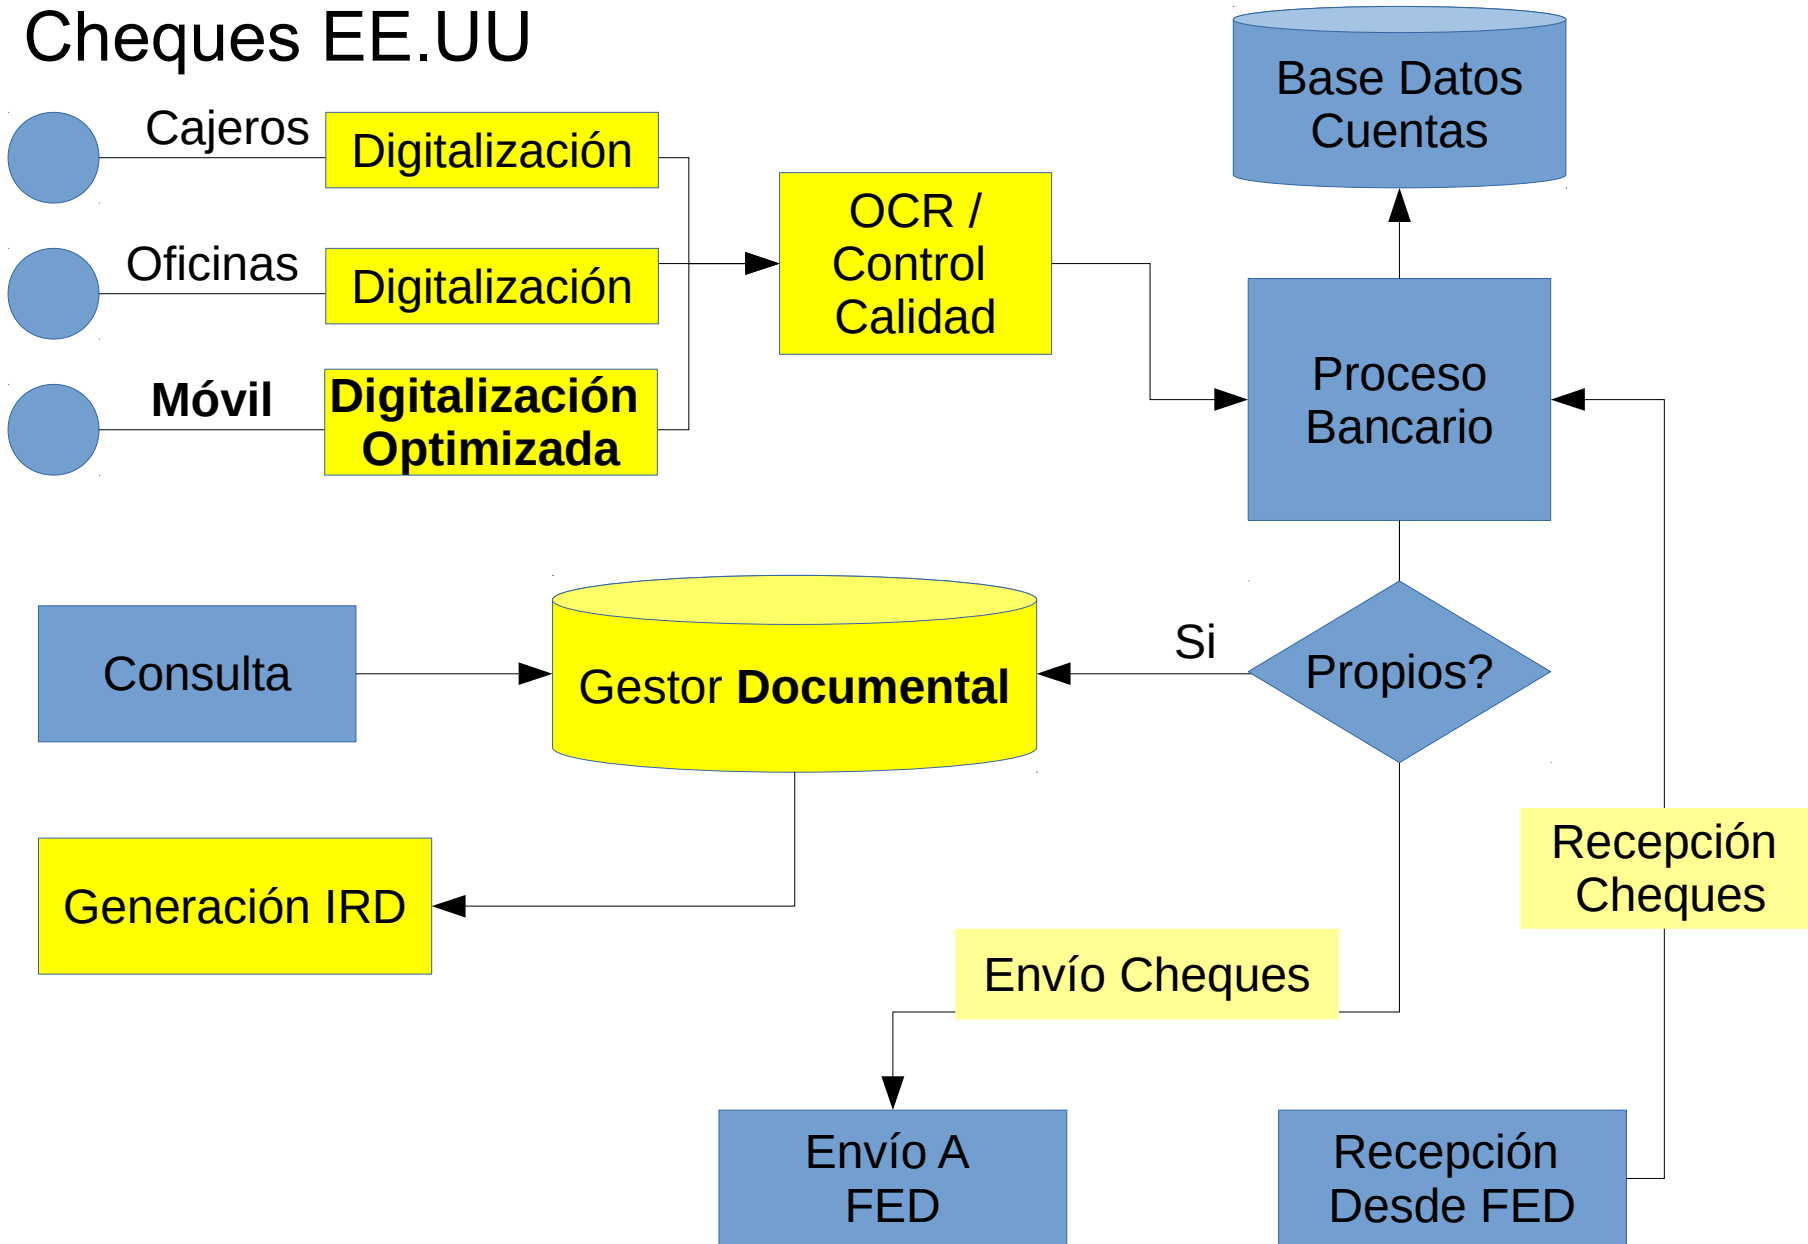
Cheques EE.UU

Cajeros

Digitalización

Oficinas

Digitalización

Móvil

Digitalización Optimizada

OCR / Control Calidad

Base Datos Cuentas

Proceso Bancario

Consulta

Gestor Documental

Si

Propios?

Generación IRD

Recepción Cheques

Envío Cheques

Envío A FED

Recepción Desde FED